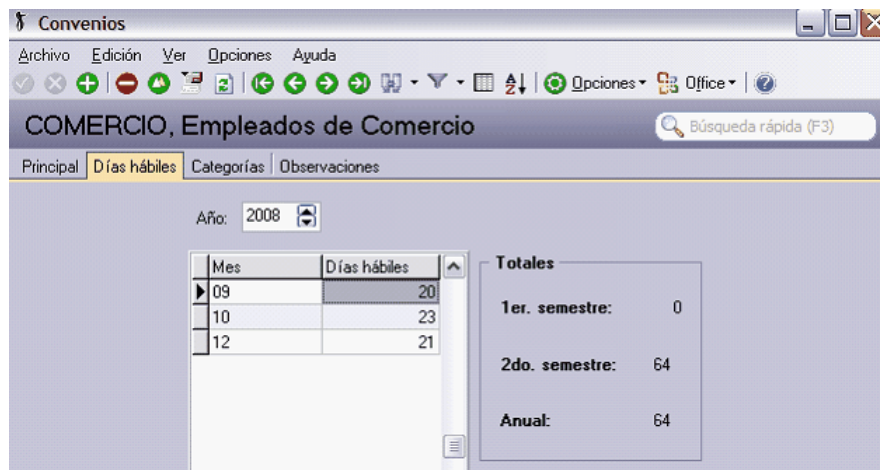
Convenios

Archivo Edición Ver Opciones Ayuda

Opciones Office

COMERCIO, Empleados de Comercio

Búsqueda rápida (F3)

Principal | Días hábiles | Categorías | Observaciones

Año: 2008

| Mes | Días hábiles |
|---|---|
| 09 | 20 |
| 10 | 23 |
| 12 | 21 |

Totales

1er. semestre: 0

2do. semestre: 64

Anual: 64